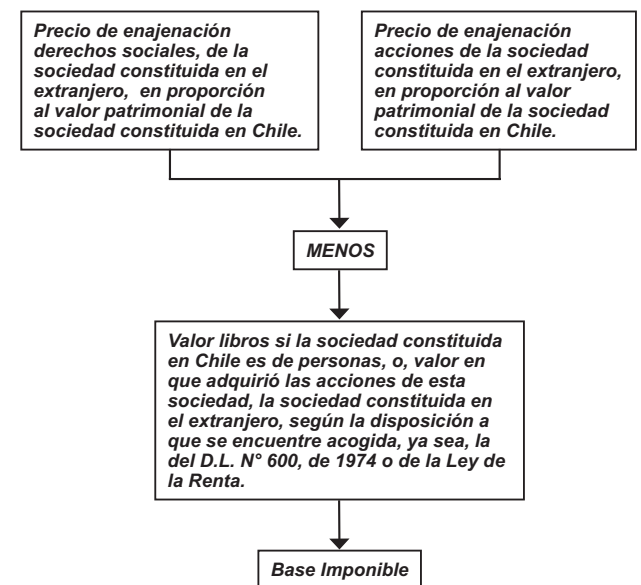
Precio de enajenación derechos sociales, de la sociedad constituida en el extranjero, en proporción al valor patrimonial de la sociedad constituida en Chile.

Precio de enajenación acciones de la sociedad constituida en el extranjero, en proporción al valor patrimonial de la sociedad constituida en Chile.

MENOS

Valor libros si la sociedad constituida en Chile es de personas, o, valor en que adquirió las acciones de esta sociedad, la sociedad constituida en el extranjero, según la disposición a que se encuentre acogida, ya sea, la del D.L. N° 600, de 1974 o de la Ley de la Renta.

Base Imponible